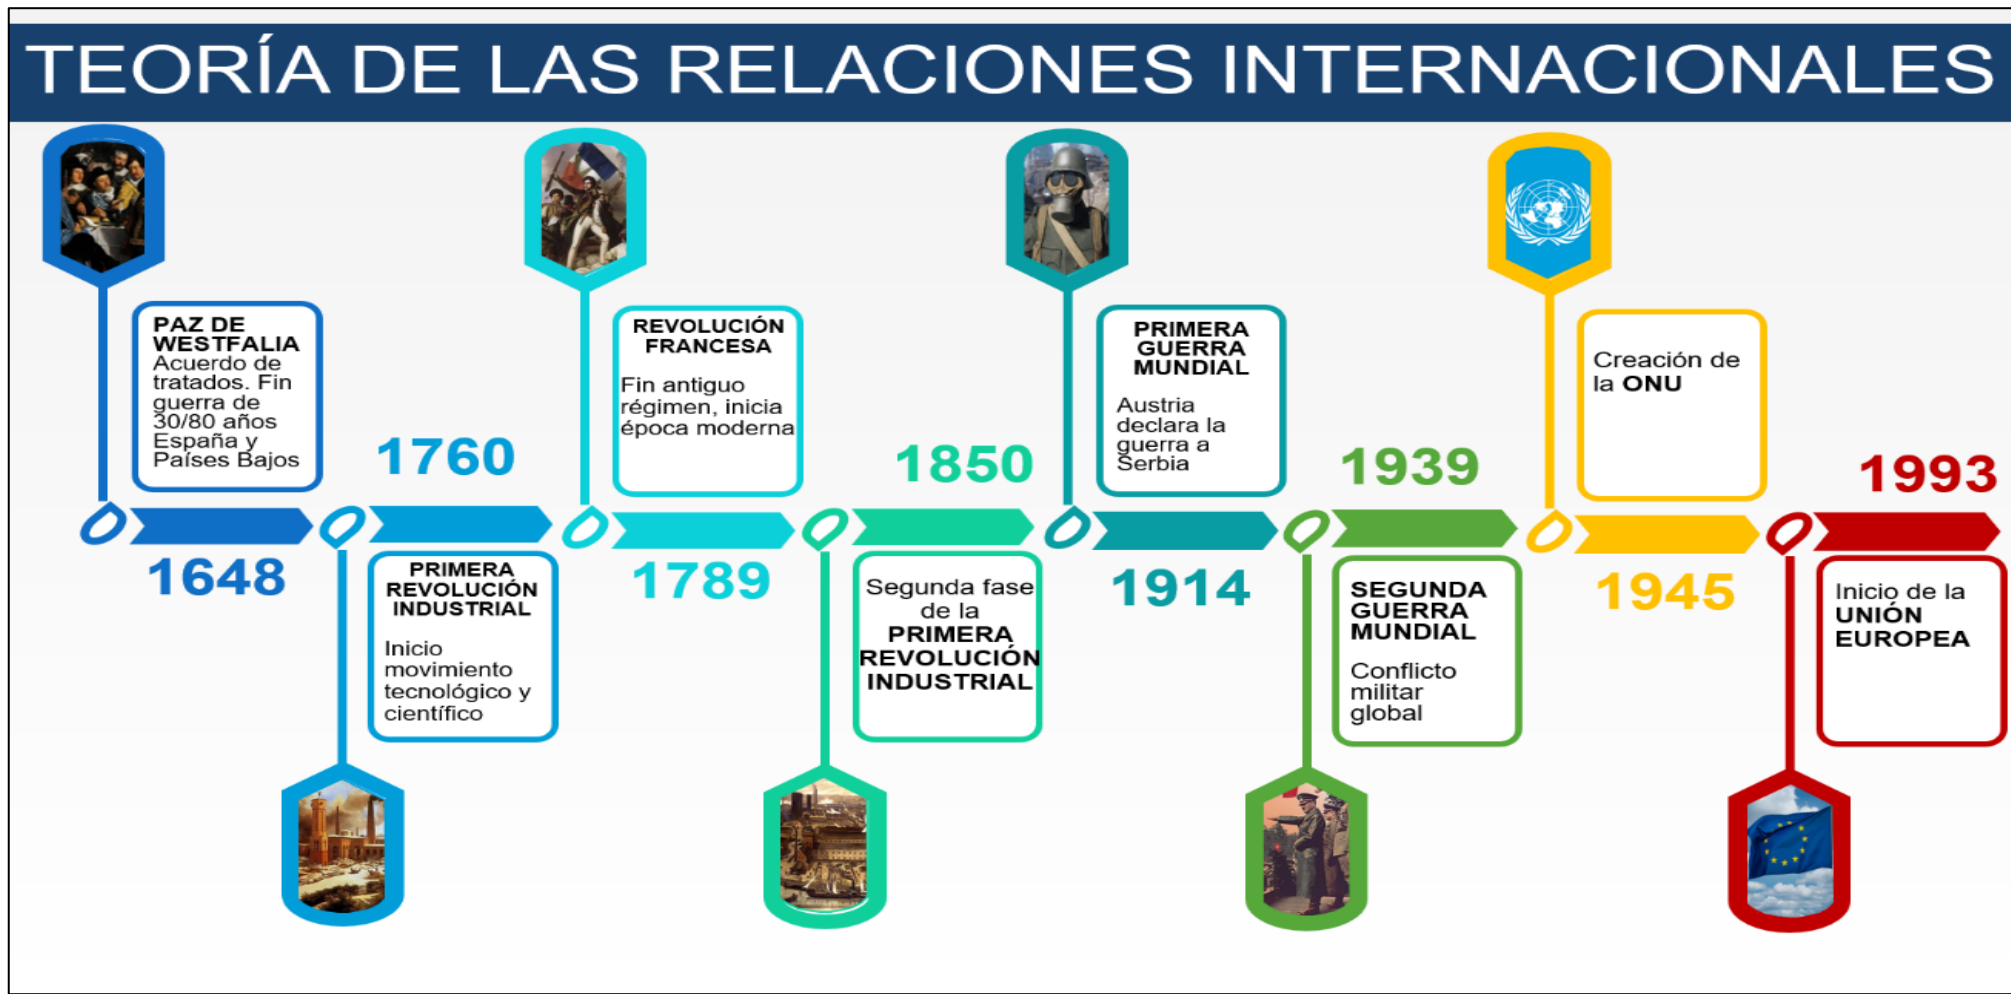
TEORÍA DE LAS RELACIONES INTERNACIONALES

PAZ DE WESTFALIA
Acuerdo de tratados. Fin guerra de 30/80 años España y Países Bajos

1648

1760

PRIMERA REVOLUCIÓN INDUSTRIAL
Inicio movimiento tecnológico y científico

REVOLUCIÓN FRANCESA
Fin antiguo régimen, inicia época moderna

1789

1850

Segunda fase de la PRIMERA REVOLUCIÓN INDUSTRIAL

PRIMERA GUERRA MUNDIAL
Austria declara la guerra a Serbia

1914

1939

SEGUNDA GUERRA MUNDIAL
Conflicto militar global

Creación de la ONU

1945

1993

Inicio de la UNIÓN EUROPEA